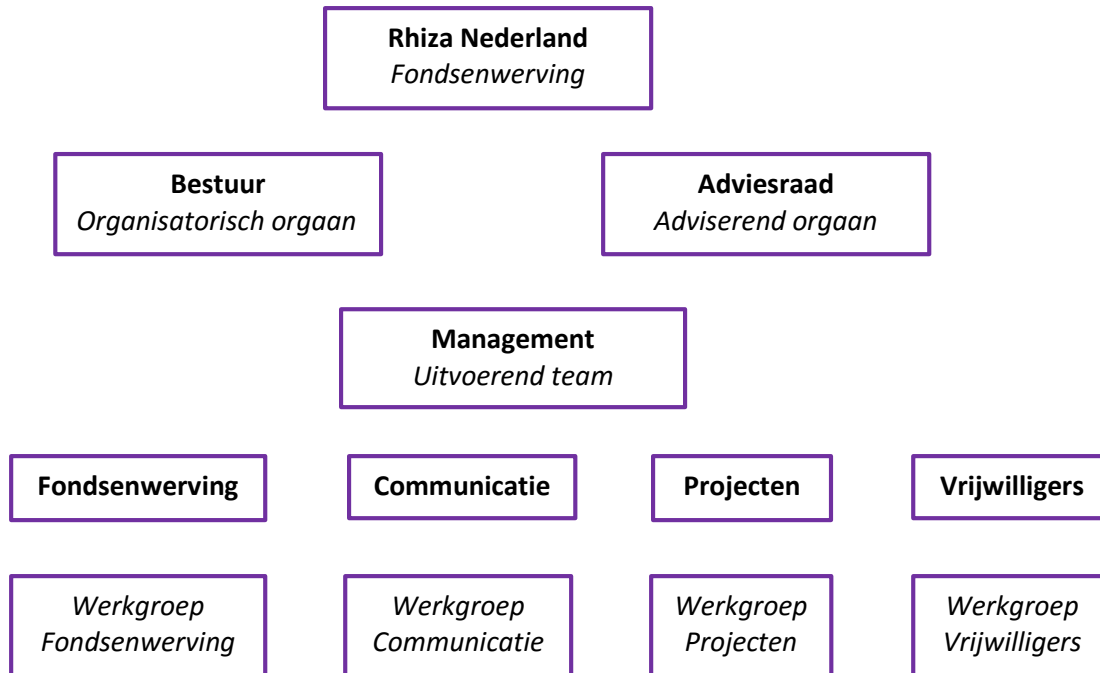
**Rhiza Nederland**
*Fondsenwerving*

**Bestuur**
*Organisatorisch orgaan*

**Adviesraad**
*Adviserend orgaan*

**Management**
*Uitvoerend team*

**Fondsenwerving**

**Communicatie**

**Projecten**

**Vrijwilligers**

*Werkgroep Fondsenwerving*

*Werkgroep Communicatie*

*Werkgroep Projecten*

*Werkgroep Vrijwilligers*